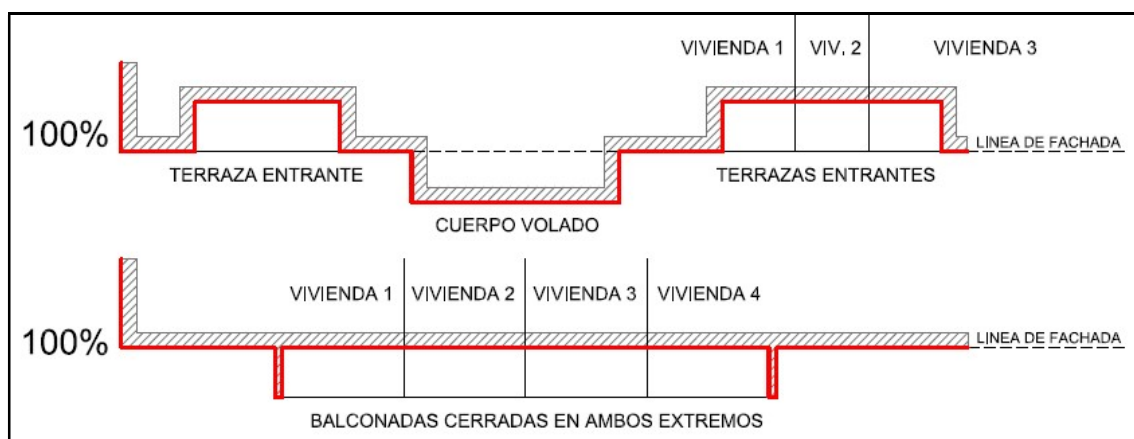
VIVIENDA 1 | VIV. 2 | VIVIENDA 3

100%

LINEA DE FACHADA

TERRAZA ENTRANTE

TERRAZAS ENTRANTES

CUERPO VOLADO

VIVIENDA 1 | VIVIENDA 2 | VIVIENDA 3 | VIVIENDA 4

100%

LINEA DE FACHADA

BALCONADAS CERRADAS EN AMBOS EXTREMOS